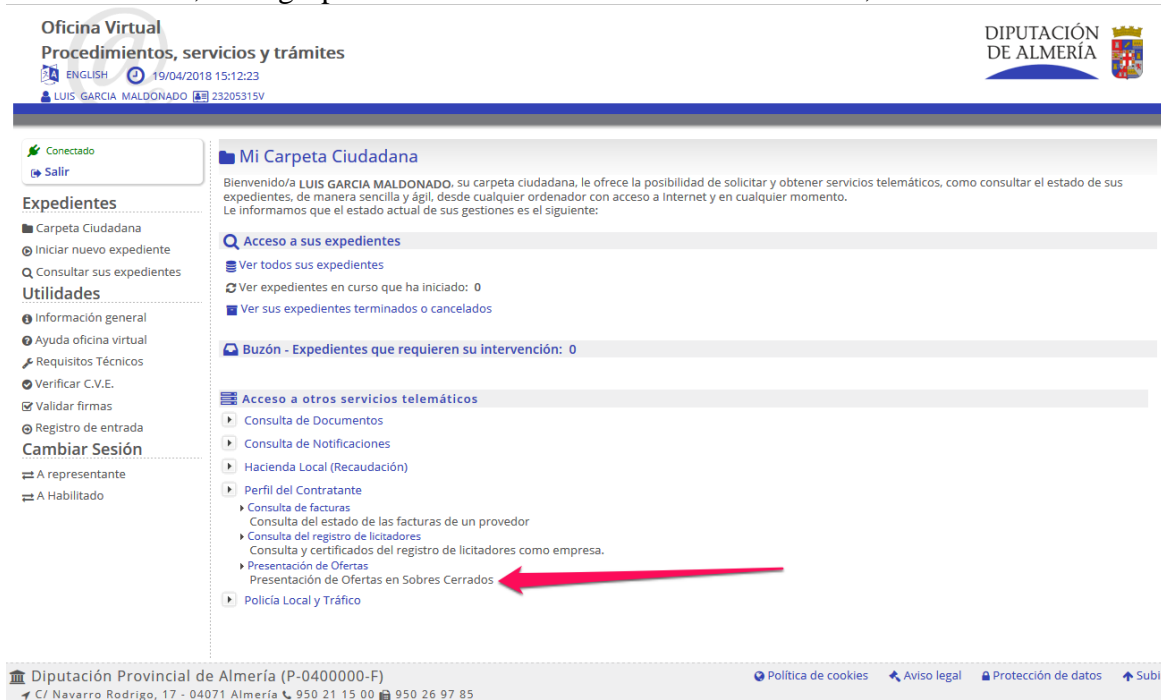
Oficina Virtual
Procedimientos, servicios y trámites
ENGLISH 19/04/2018 15:12:23
LUIS GARCIA MALDONADO 23205315V

DIPUTACIÓN DE ALMERÍA

Conectado
Salir

Expedientes
Carpeta Ciudadana
Iniciar nuevo expediente
Consultar sus expedientes
Utilidades
Información general
Ayuda oficina virtual
Requisitos Técnicos
Verificar C.V.E.
Validar firmas
Registro de entrada
Cambiar Sesión
A representante
A Habilitado

Mi Carpeta Ciudadana

Bienvenido/a LUIS GARCIA MALDONADO, su carpeta ciudadana, le ofrece la posibilidad de solicitar y obtener servicios telemáticos, como consultar el estado de sus expedientes, de manera sencilla y ágil, desde cualquier ordenador con acceso a Internet y en cualquier momento.
Le informamos que el estado actual de sus gestiones es el siguiente:

Acceso a sus expedientes
Ver todos sus expedientes
Ver expedientes en curso que ha iniciado: 0
Ver sus expedientes terminados o cancelados

Buzón - Expedientes que requieren su intervención: 0

Acceso a otros servicios telemáticos
Consulta de Documentos
Consulta de Notificaciones
Hacienda Local (Recaudación)
Perfil del Contratante
Consulta de facturas
Consulta del estado de las facturas de un provedor
Consulta del registro de licitadores
Consulta y certificados del registro de licitadores como empresa.
Presentación de Ofertas
Presentación de Ofertas en Sobres Cerrados
Policía Local y Tráfico

Diputación Provincial de Almería (P-0400000-F)
C/ Navarro Rodrigo, 17 - 04071 Almería 950 21 15 00 950 26 97 85
Política de cookies Aviso legal Protección de datos Subi